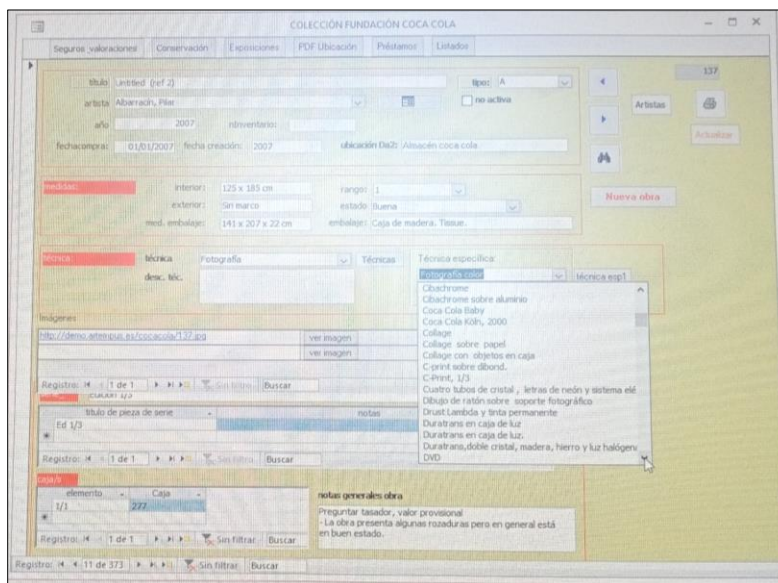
COLECCIÓN FUNDACIÓN COCA COLA

Seguros valoraciones | Conservación | Exposiciones | PDF Ubicación | Préstamos | Listados

137

título Untitled (ref 2)
tipo: A
artista Albarracín, Pilar
no activa
Artistas
año 2007
nInventario:
Actualizar
fechacompra: 01/01/2007 fecha creación: 2007
ubicación Da2: Almacén coca cola

medidas:
interior: 125 x 185 cm
rango: 1
exterior: Sin marco
estado Buena
Nueva obra
med. embalaje: 141 x 207 x 22 cm
embalaje: Caja de madera. Tisue.

técnica
técnica Fotografía
Técnicas
Técnica específica:
Fotografía color
técnica esp1
desc. téc.

Imágenes
http://demo.artempus.es/cocacola/137.jpg
ver imagen
ver imagen

Cibachrome
Cibachrome sobre aluminio
Coca Cola Baby
Coca Cola Köln, 2000
Collage
Collage sobre papel
Collage con objetos en caja
C-print sobre dibond.
C-Print, 1/3
Cuatro tubos de cristal , letras de neón y sistema elé
Dibujo de ratón sobre soporte fotográfico
Drust Lambda y tinta permanente
Duratrans en caja de luz
Duratrans en caja de luz.
Duratrans,doble cristal, madera, hierro y luz halógen
DVD

Registro: 1 de 1 Sin filtro Buscar
edición 1/3
título de pieza de serie
notas
Ed 1/3

Registro: 1 de 1 Sin filtro Buscar
caja/s
elemento
Caja
1/1
277
notas generales obra
Preguntar tasador, valor provisional
- La obra presenta algunas rozaduras pero en general está en buen estado.
Registro: 1 de 1 Sin filtrar Buscar

Registro: 11 de 373 Sin filtrar Buscar